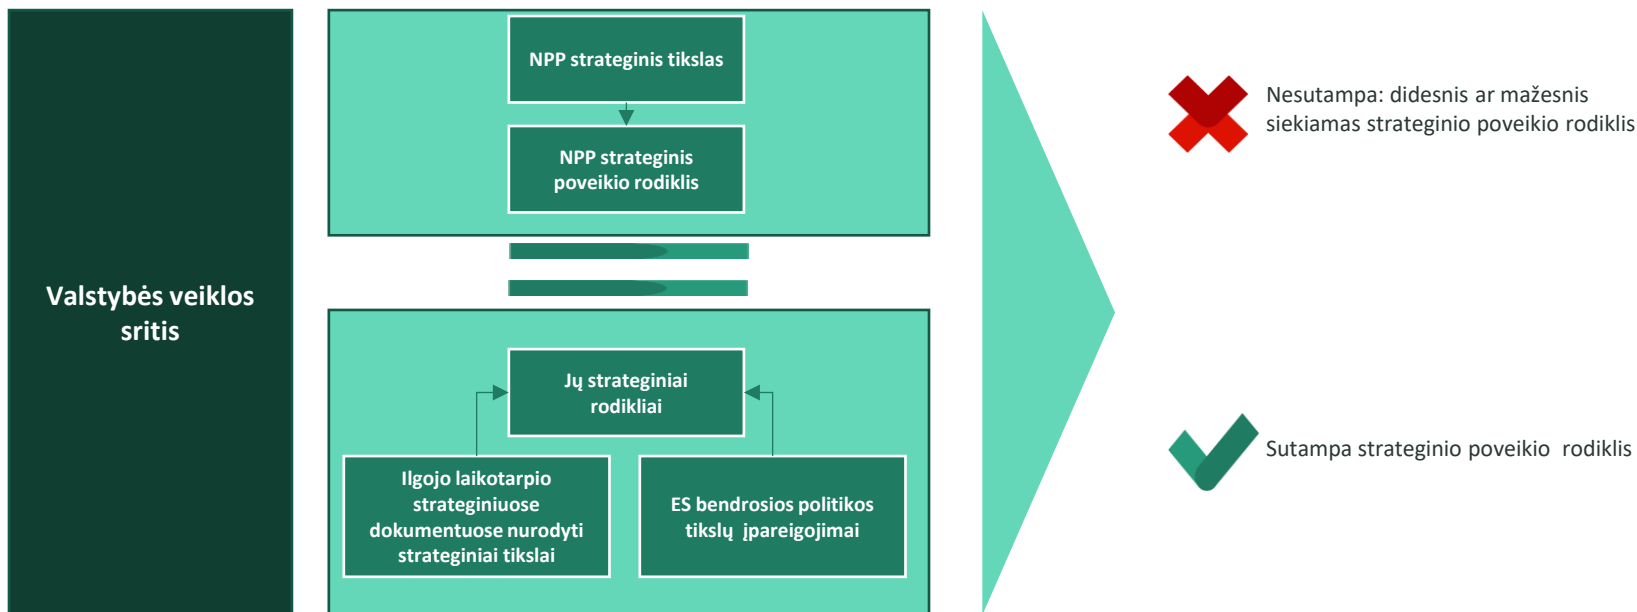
Valstybės veiklos sritis

NPP strateginis tikslas

NPP strateginis poveikio rodiklis

Jų strateginiai rodikliai

Ilgojo laikotarpio strateginiuose dokumentuose nurodyti strateginiai tikslai

ES bendrosios politikos tikslų įpareigojimai

Nesutampa: didesnis ar mažesnis siekiamas strateginio poveikio rodiklis

Sutampa strateginio poveikio rodiklis